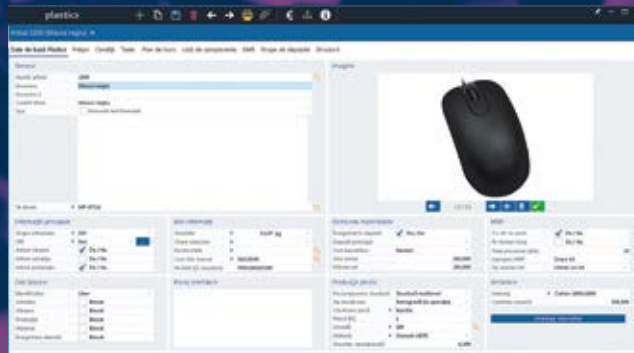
plastics

Date de bază Plastics  Preţuri  Condiţii  Texte  Flux de lucru  Listă de componente  DMS  Grupe de depozite  Structură

Denumiri

Informaţii principale

Alte informaţii

Stocuri

Imagine

Producţie piesă

Atribuire

Date de bază

Date tehnice

Dimensiuni materiale